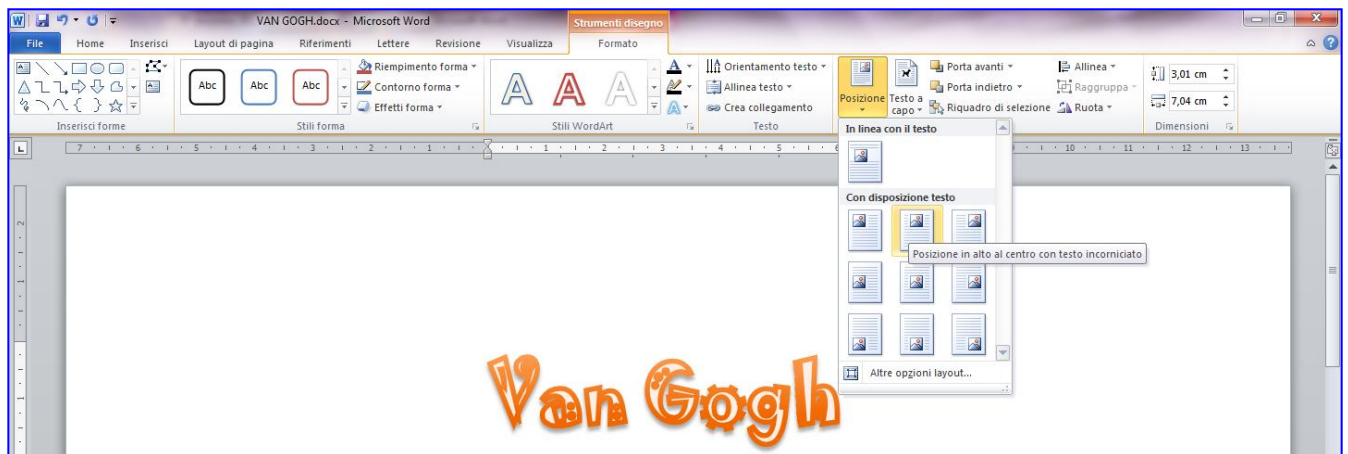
VAN GOGH.docx - Microsoft Word
Strumenti disegno
File Home Inserisci Layout di pagina Riferimenti Lettere Revisione Visualizza Formato

Inserisci forme
Abc Abc Abc
Riempimento forma
Contorno forma
Effetti forma
Stili forma
Stili WordArt
Orientamento testo
Allinea testo
Crea collegamento
Testo
Posizione
Testo a capo
Porta avanti
Porta indietro
Riquadro di selezione
Allinea
Raggruppa
Ruota
3,01 cm
7,04 cm
Dimensioni

In linea con il testo
Con disposizione testo
Posizione in alto al centro con testo incorniciato
Altre opzioni layout...

Van Gogh